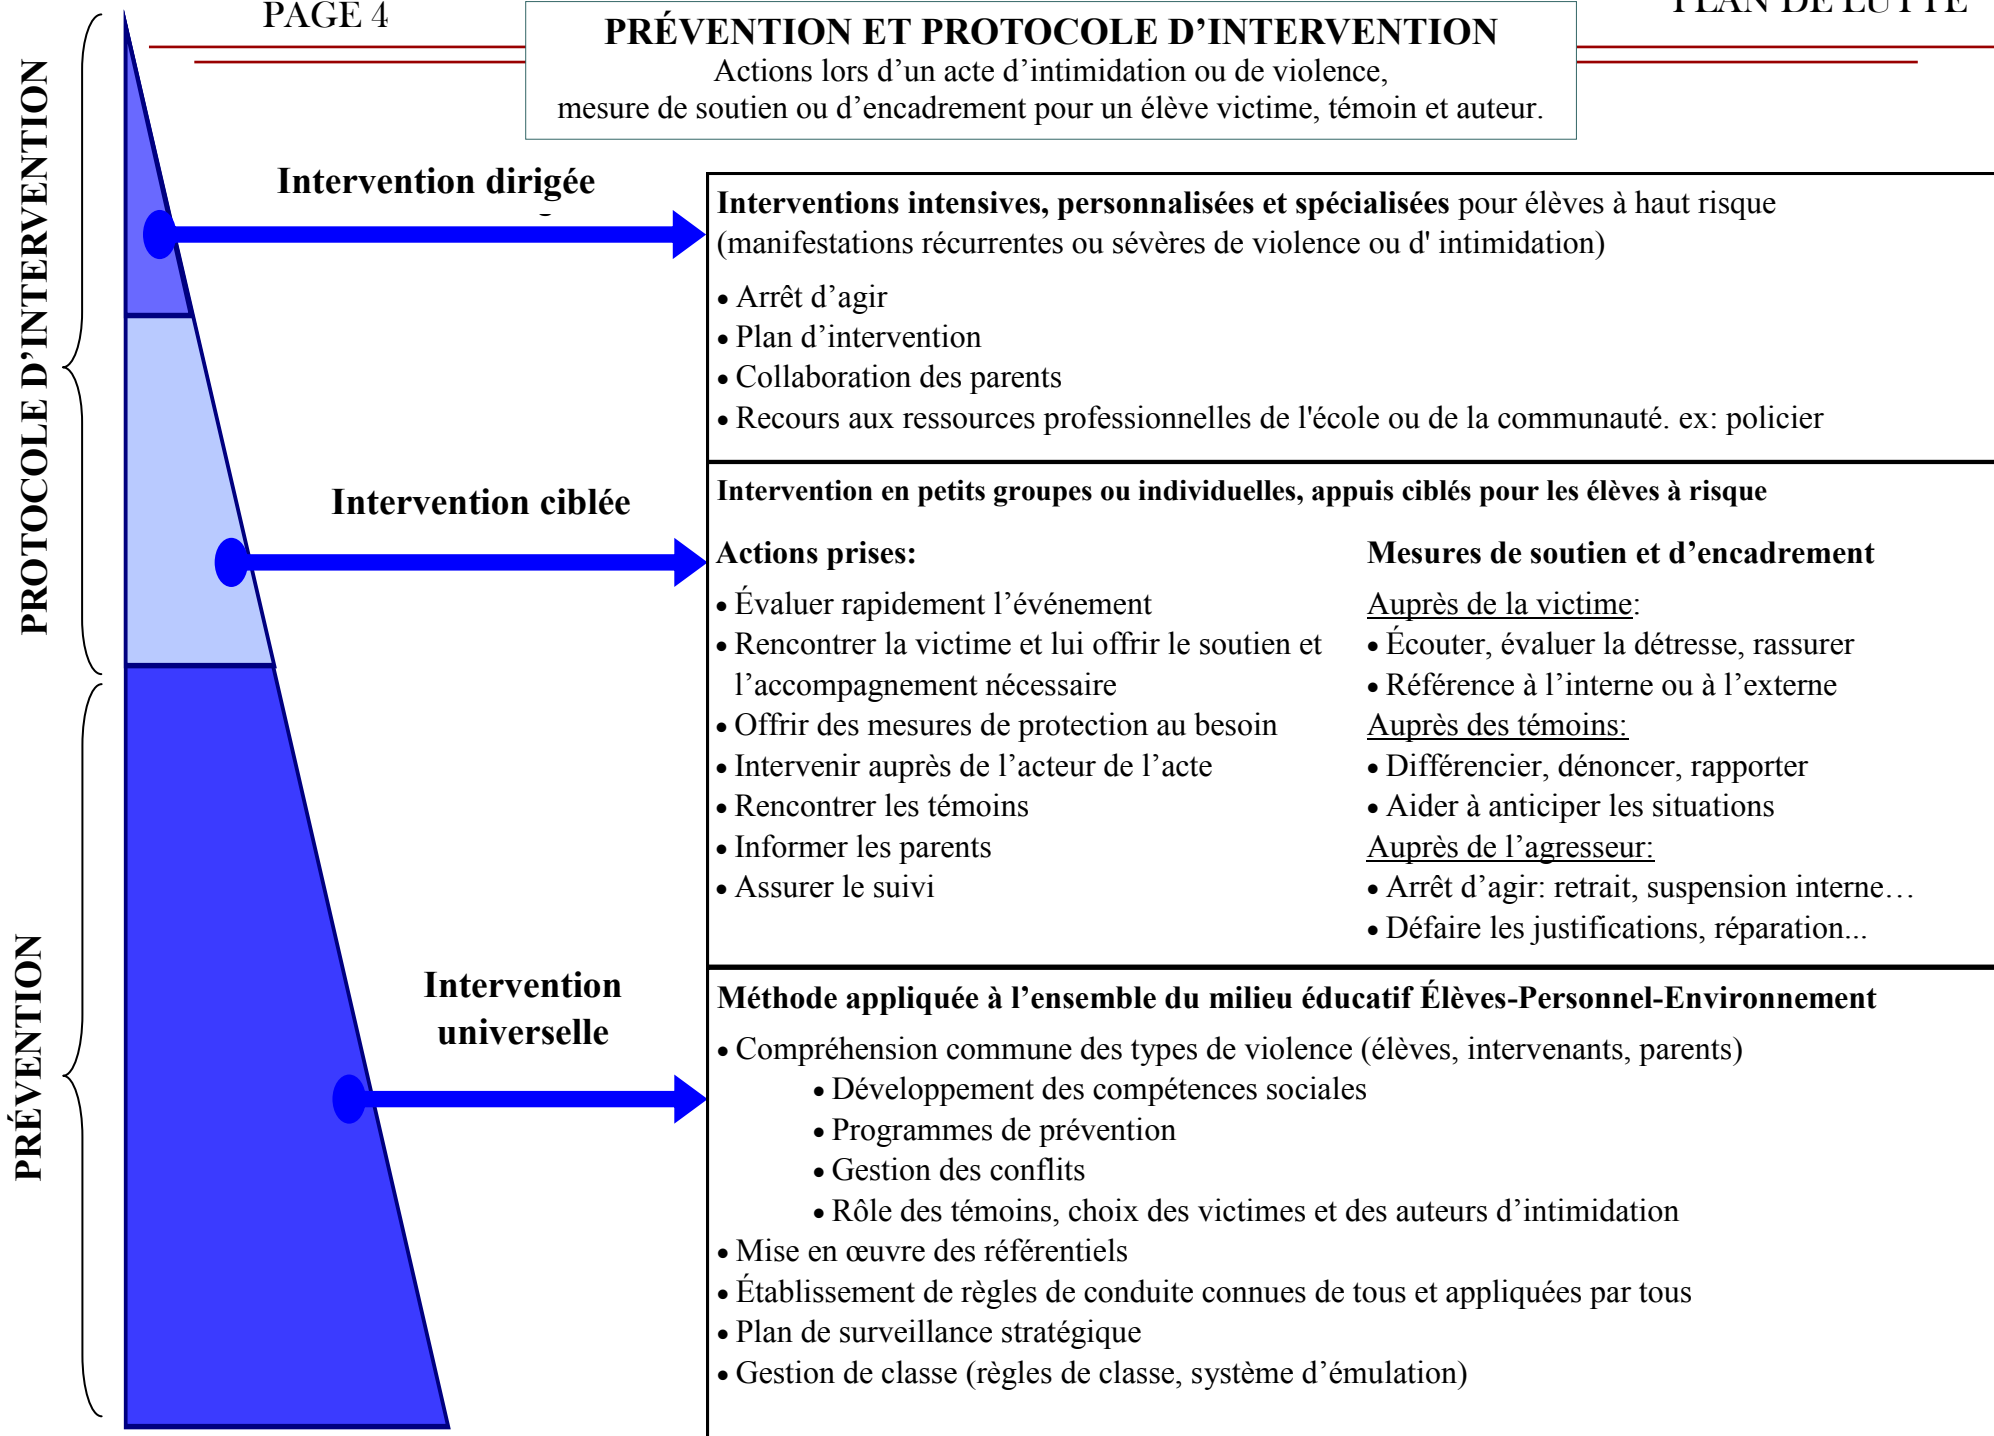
PAGE 4

PLAN DE LUTTE

PRÉVENTION ET PROTOCOLE D'INTERVENTION
Actions lors d'un acte d'intimidation ou de violence, mesure de soutien ou d'encadrement pour un élève victime, témoin et auteur.

PROTOCOLE D'INTERVENTION

PRÉVENTION

Intervention dirigée

Interventions intensives, personnalisées et spécialisées pour élèves à haut risque (manifestations récurrentes ou sévères de violence ou d' intimidation)

• Arrêt d'agir
• Plan d'intervention
• Collaboration des parents
• Recours aux ressources professionnelles de l'école ou de la communauté. ex: policier

Intervention ciblée

Intervention en petits groupes ou individuelles, appuis ciblés pour les élèves à risque

Actions prises:
• Évaluer rapidement l'événement
• Rencontrer la victime et lui offrir le soutien et l'accompagnement nécessaire
• Offrir des mesures de protection au besoin
• Intervenir auprès de l'acteur de l'acte
• Rencontrer les témoins
• Informer les parents
• Assurer le suivi

Mesures de soutien et d'encadrement
Auprès de la victime:
• Écouter, évaluer la détresse, rassurer
• Référence à l'interne ou à l'externe
Auprès des témoins:
• Différencier, dénoncer, rapporter
• Aider à anticiper les situations
Auprès de l'agresseur:
• Arrêt d'agir: retrait, suspension interne…
• Défaire les justifications, réparation...

Intervention universelle

Méthode appliquée à l'ensemble du milieu éducatif Élèves-Personnel-Environnement
• Compréhension commune des types de violence (élèves, intervenants, parents)
• Développement des compétences sociales
• Programmes de prévention
• Gestion des conflits
• Rôle des témoins, choix des victimes et des auteurs d'intimidation
• Mise en œuvre des référentiels
• Établissement de règles de conduite connues de tous et appliquées par tous
• Plan de surveillance stratégique
• Gestion de classe (règles de classe, système d'émulation)